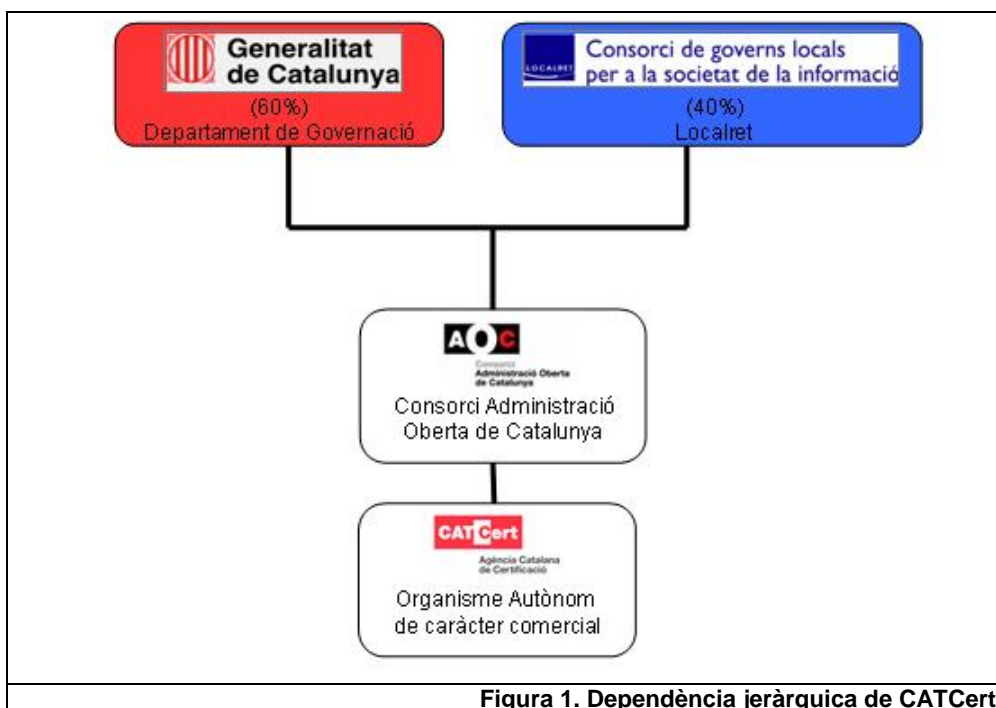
Generalitat de Catalunya
(60%)
Departament de Governació

LOCALRET
Consorci de governs locals per a la societat de la informació
(40%)
Localret

AOC
Consorci Administració Oberta de Catalunya
Consorci Administració Oberta de Catalunya

CATCert
Agència Catalana de Certificació
Organisme Autònom de caràcter comercial

Figura 1. Dependència jeràrquica de CATCert